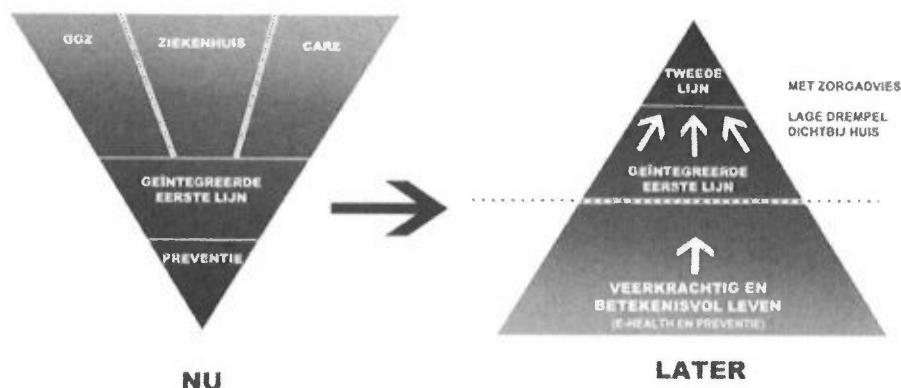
GGZ

ZIEKENHUIS

CARE

GEÏNTEGREERDE EERSTE LIJN

PREVENTIE

NU

TWEEDE LIJN

MET ZORGADVIES

LAGE DREMPEL DICHTBIJ HUIS

GEÏNTEGREERDE EERSTE LIJN

VEERKRACHTIG EN BETEKENISVOL LEVEN

(E-HEALTH EN PREVENTIE)

LATER